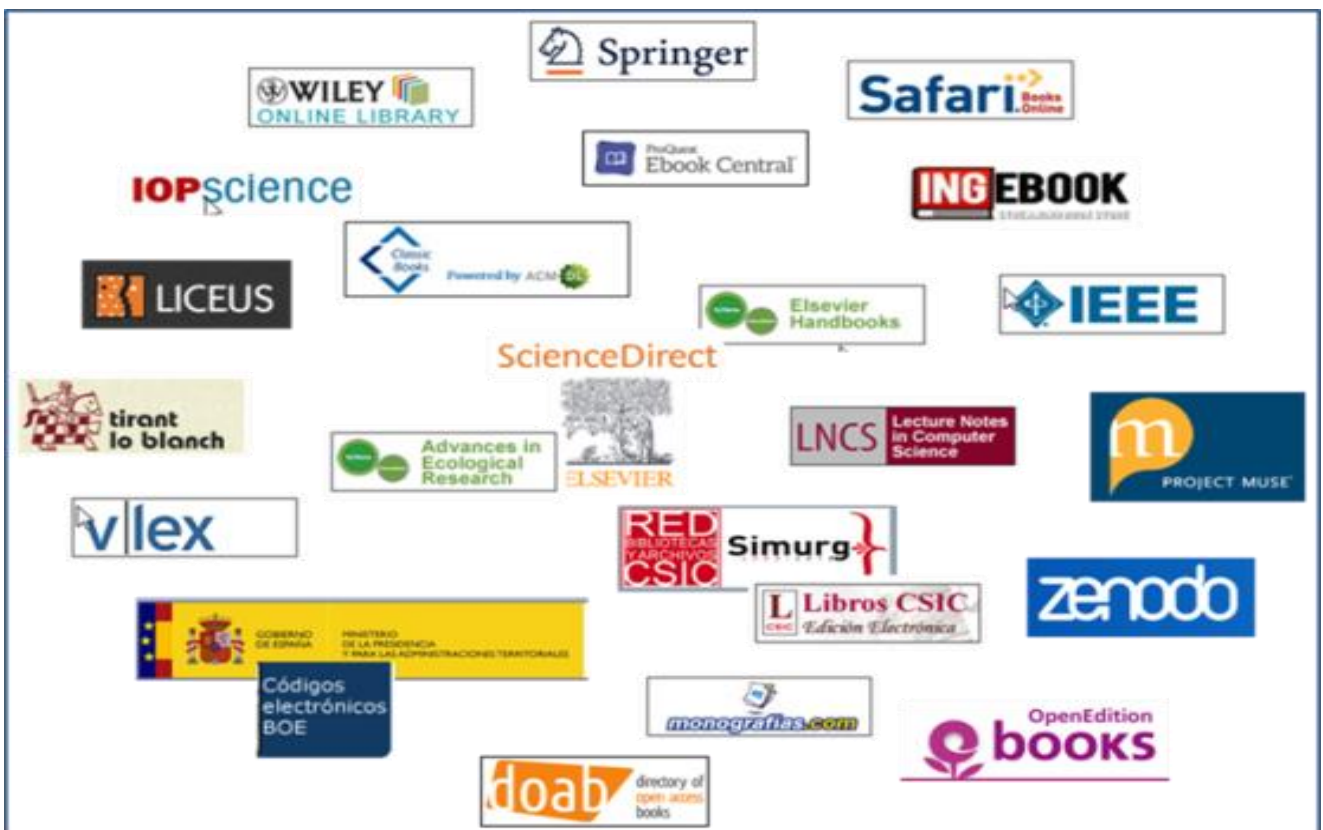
Springer

WILEY ONLINE LIBRARY

Safari Books Online

ProQuest Ebook Central

IOPscience

INGEBOOK

Classic Books Powered by ACM DL

LICEUS

Elsevier Handbooks

IEEE

ScienceDirect

tirant lo blanch

ELSEVIER

LNCS Lecture Notes in Computer Science

Advances in Ecological Research

PROJECT MUSE

vlex

RED BIBLIOTECAS Y ARCHIVOS CSIC Simurg

L Libros CSIC Edición Electrónica

zenodo

GOBIERNO DE ESPAÑA MINISTERIO DE LA PRESIDENCIA Y PARA LAS ADMINISTRACIONES TERRITORIALES

Códigos electrónicos BOE

monografias.com

OpenEdition books

doab directory of open access books